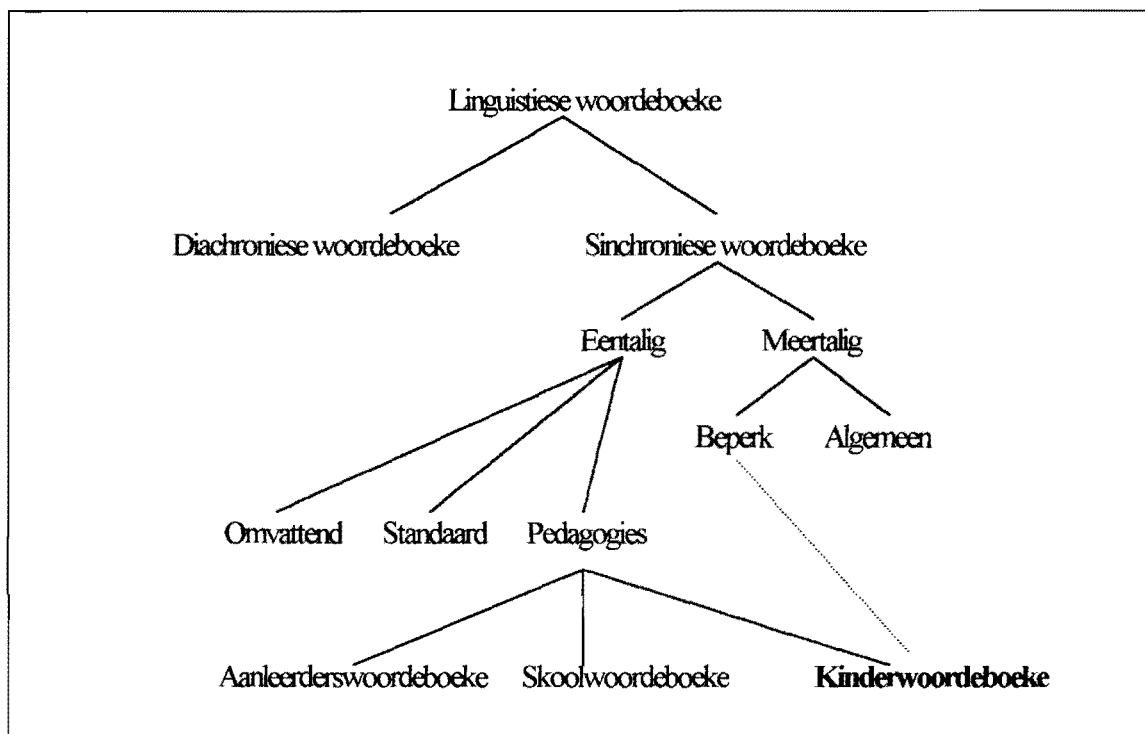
Linguistiese woordeboeke

Diachroniese woordeboeke

Sinchroniese woordeboeke

Eentalig

Meertalig

Beperk

Algemeen

Omvattend

Standaard

Pedagogies

Aanleerderswoordeboeke

Skoolwoordeboeke

**Kinderwoordeboeke**